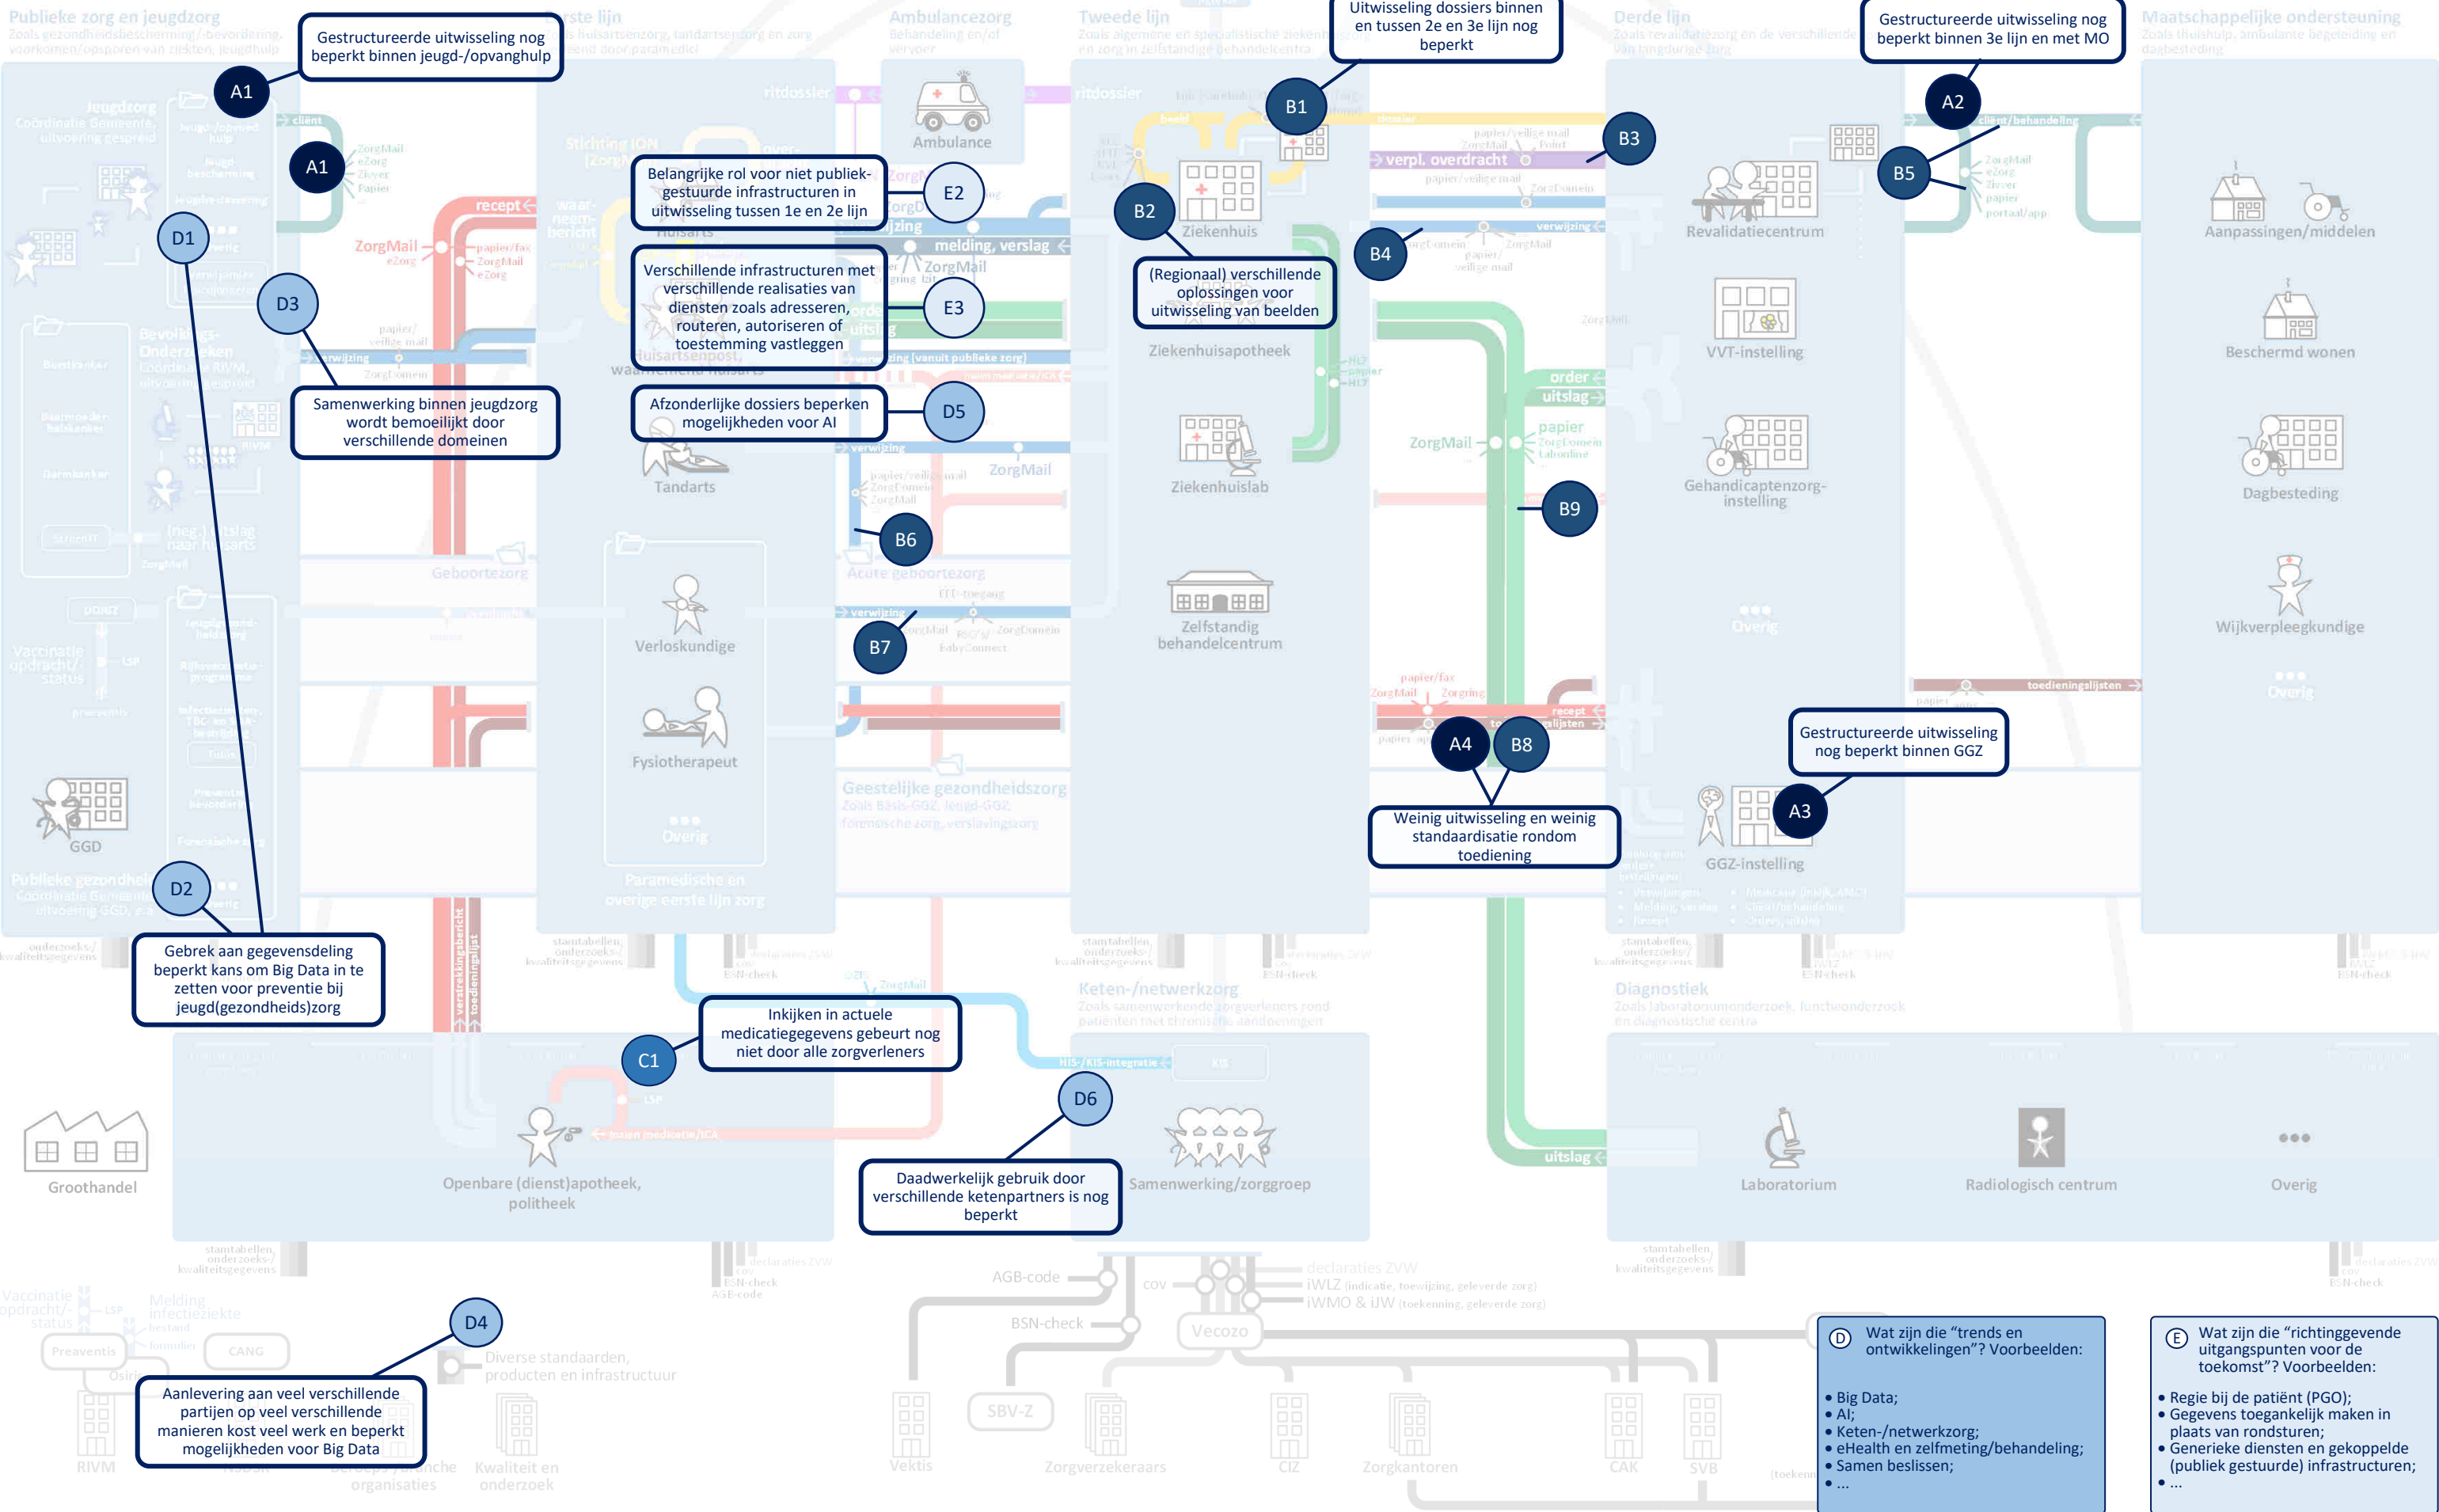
Publieke zorg en jeugdzorg

Gestructureerde uitwisseling nog beperkt binnen jeugd-/opvanghulp

A1

Uitwisseling dossiers binnen en tussen 2e en 3e lijn nog beperkt

B1

Gestructureerde uitwisseling nog beperkt binnen 3e lijn en met MO

A2

A1

Belangrijke rol voor niet publiek-gestuurde infrastructuren in uitwisseling tussen 1e en 2e lijn

E2

B3

B5

B2

D1

Verschillende infrastructuren met verschillende realisaties van diensten zoals adresseren, routeren, autoriseren of toestemming vastleggen

E3

B4

D3

(Regionaal) verschillende oplossingen voor uitwisseling van beelden

Samenwerking binnen jeugdzorg wordt bemoeilijkt door verschillende domeinen

Afzonderlijke dossiers beperken mogelijkheden voor AI

D5

B9

B6

B7

Ambulancezorg

Ambulance

Tweede lijn

Ziekenhuis

Ziekenhuisapotheek

Ziekenhuislab

Zelfstandig behandelcentrum

Derde lijn

Revalidatiecentrum

VVT-instelling

Gehandicaptenzorg-instelling

Maatschappelijke ondersteuning

Aanpassingen/middelen

Beschermd wonen

Dagbesteding

Wijkverpleegkundige

Tandarts

Verloskundige

Fysiotherapeut

GGD

Gestructureerde uitwisseling nog beperkt binnen GGZ

A4

B8

A3

Weinig uitwisseling en weinig standaardisatie rondom toediening

GGZ-instelling

D2

Gebrek aan gegevensdeling beperkt kans om Big Data in te zetten voor preventie bij jeugd(gezondheids)zorg

Inkijken in actuele medicatiegegevens gebeurt nog niet door alle zorgverleners

C1

D6

Groothandel

Openbare (dienst)apotheek, politheek

Daadwerkelijk gebruik door verschillende ketenpartners is nog beperkt

Samenwerking/zorggroep

Laboratorium

Radiologisch centrum

Overig

D4

Aanlevering aan verschillende partijen op veel verschillende manieren kost veel werk en beperkt mogelijkheden voor Big Data

AGB-code

BSN-check

Vecozo

SBV-Z

Diverse standaarden, producten en infrastructuur

RIVM

Kwaliteit en onderzoek

Vektis

Zorgverzekeraars

CIZ

Zorgkantoren

CAK

SVB

D Wat zijn die “trends en ontwikkelingen”? Voorbeelden:

• Big Data;
• AI;
• Keten-/netwerkzorg;
• eHealth en zelfmeting/behandeling;
• Samen beslissen;
• ...

E Wat zijn die “richtinggevende uitgangspunten voor de toekomst”? Voorbeelden:

• Regie bij de patiënt (PGO);
• Gegevens toegankelijk maken in plaats van rondsturen;
• Generieke diensten en gekoppelde (publiek gestuurde) infrastructuren;
• ...